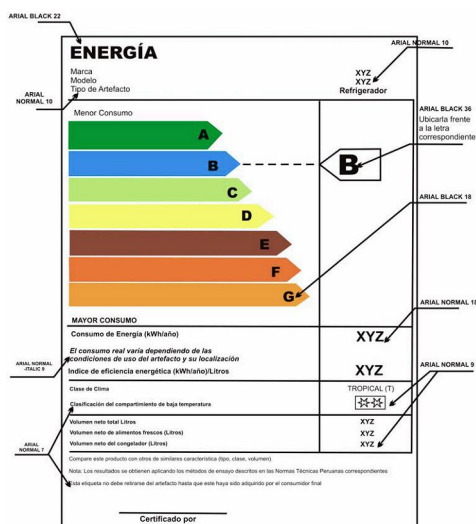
ARIAL BLACK 22

ENERGÍA

ARIAL NORMAL 10

Marca
Modelo
Tipo de Artefacto

XYZ
XYZ
Refrigerador

ARIAL NORMAL 10

Menor Consumo

ARIAL BLACK 36
Ubicarla frente a la letra correspondiente

A
B
C
D
E
F
G

B

ARIAL BLACK 18

MAYOR CONSUMO

ARIAL NORMAL 18

Consumo de Energía (kWh/año)

XYZ

ARIAL NORMAL -ITALIC 9

El consumo real varía dependiendo de las condiciones de uso del artefacto y su localización

Índice de eficiencia energética (kWh/año)/Litros

XYZ

ARIAL NORMAL 9

Clase de Clima

TROPICAL (T)

Clasificación del compartimiento de baja temperatura

ARIAL NORMAL 7

Volumen neto total Litros

XYZ

Volumen neto de alimentos frescos (Litros)

XYZ

Volumen neto del congelador (Litros)

XYZ

Compare este producto con otros de similares característica (tipo, clase, volumen)

Nota: Los resultados se obtienen aplicando los métodos de ensayo descritos en las Normas Técnicas Peruanas correspondientes

Esta etiqueta no debe retirarse del artefacto hasta que este haya sido adquirido por el consumidor final

Certificado por